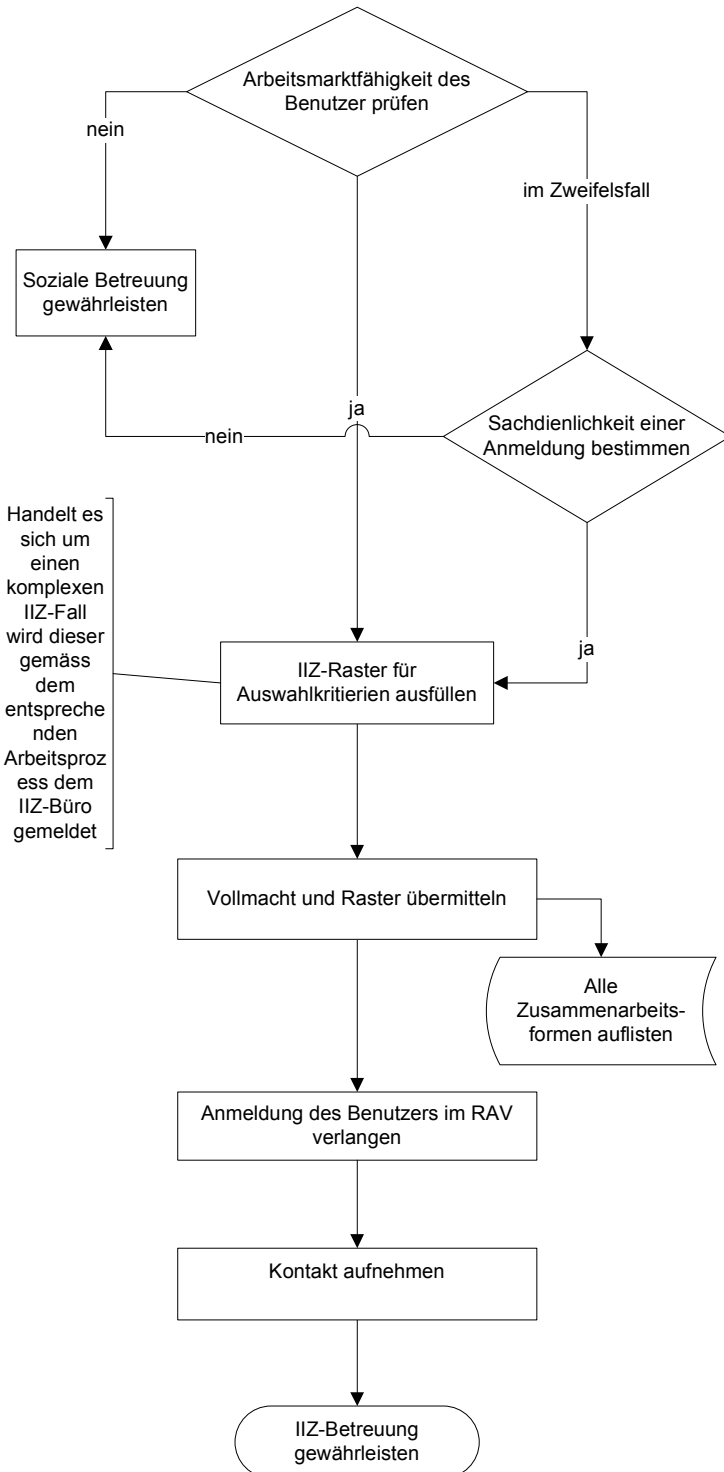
Arbeitsmarktfähigkeit des Benutzer prüfen

nein

im Zweifelsfall

Soziale Betreuung gewährleisten

ja

nein

Sachdienlichkeit einer Anmeldung bestimmen

Handelt es sich um einen komplexen IIZ-Fall wird dieser gemäss dem entsprechenden Arbeitsprozess dem IIZ-Büro gemeldet

ja

IIZ-Raster für Auswahlkritierien ausfüllen

Vollmacht und Raster übermitteln

Alle Zusammenarbeitsformen auflisten

Anmeldung des Benutzers im RAV verlangen

Kontakt aufnehmen

IIZ-Betreuung gewährleisten